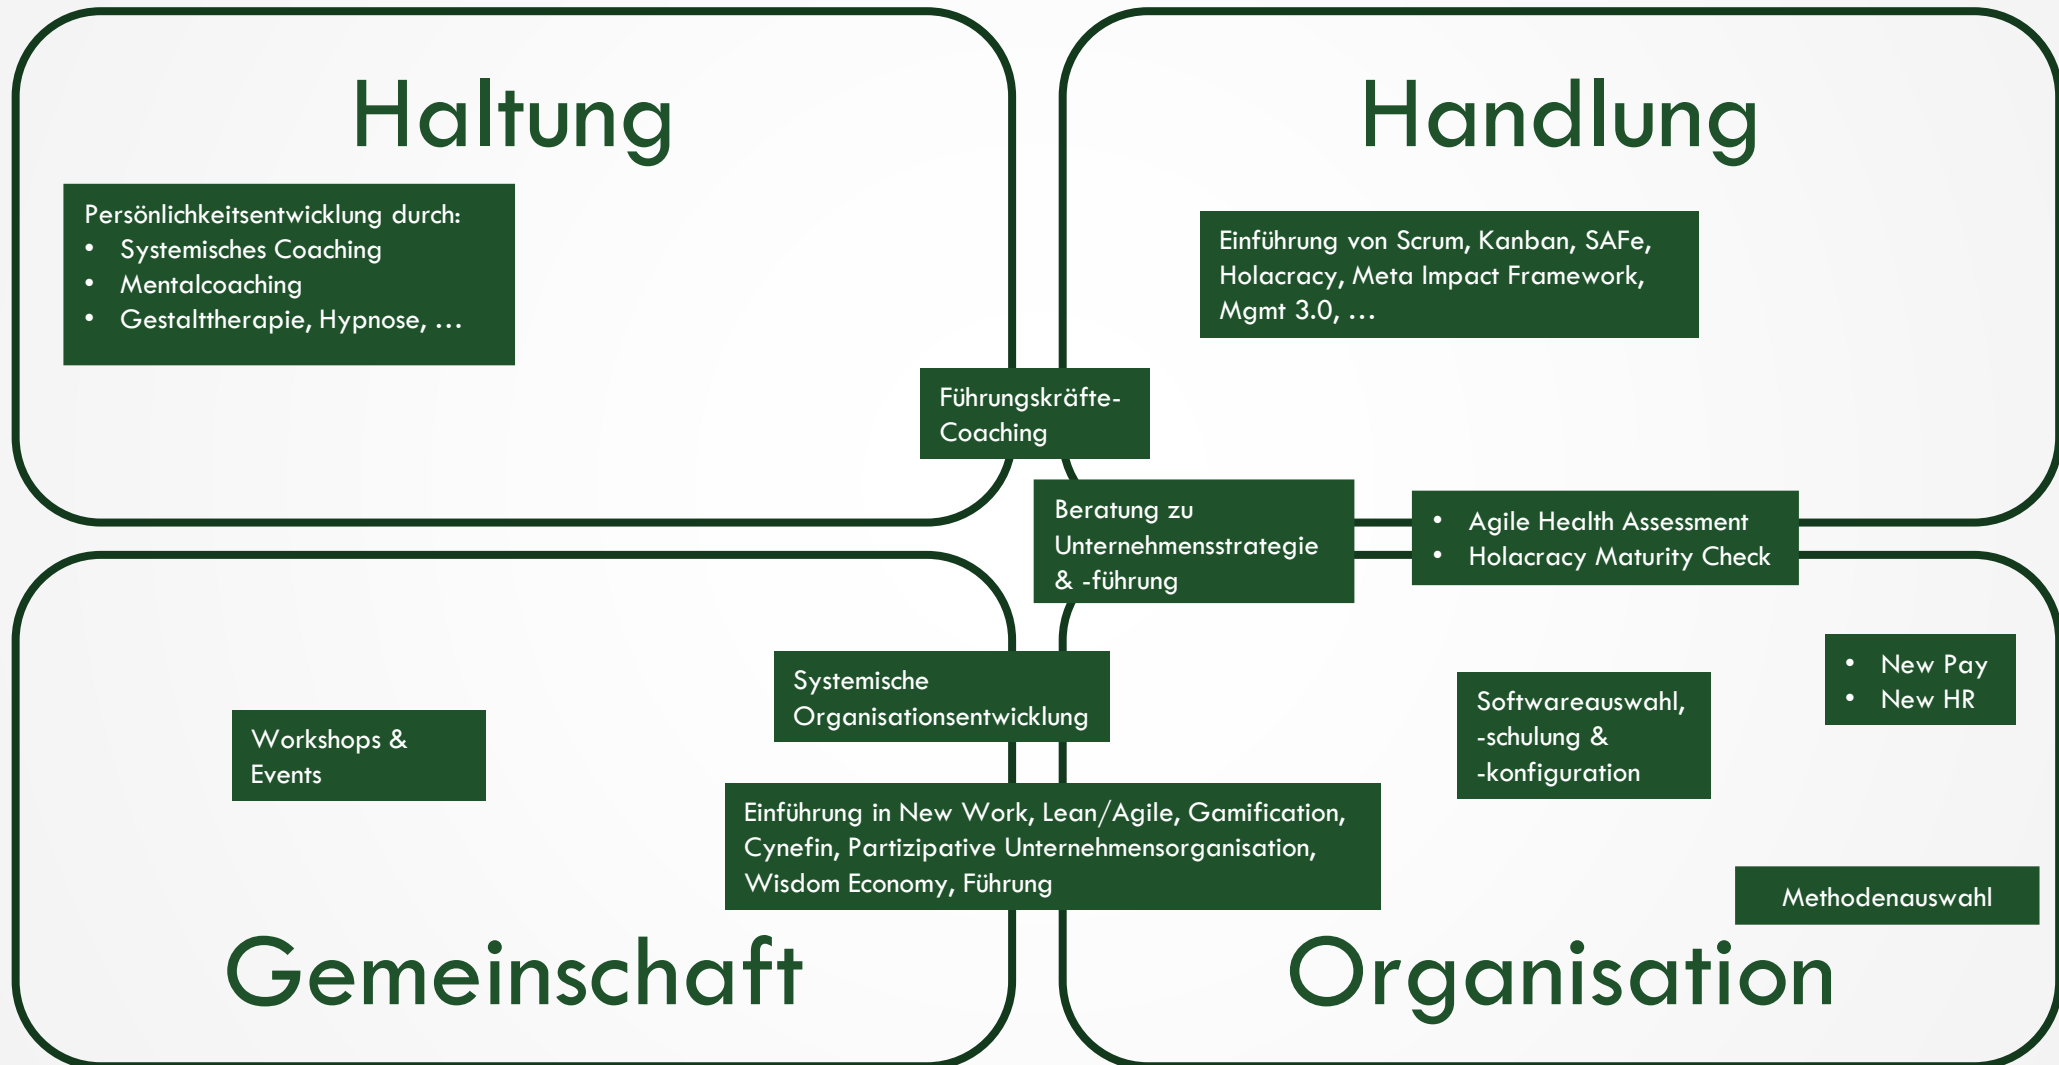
Haltung

Persönlichkeitsentwicklung durch:
- Systemisches Coaching
- Mentalcoaching
- Gestalttherapie, Hypnose, …

Handlung

Einführung von Scrum, Kanban, SAFe, Holacracy, Meta Impact Framework, Mgmt 3.0, …

Führungskräfte-Coaching

Beratung zu Unternehmensstrategie & -führung

- Agile Health Assessment
- Holacracy Maturity Check

Systemische Organisationsentwicklung

Workshops & Events

Softwareauswahl, -schulung & -konfiguration

- New Pay
- New HR

Einführung in New Work, Lean/Agile, Gamification, Cynefin, Partizipative Unternehmensorganisation, Wisdom Economy, Führung

Methodenauswahl

Gemeinschaft

Organisation